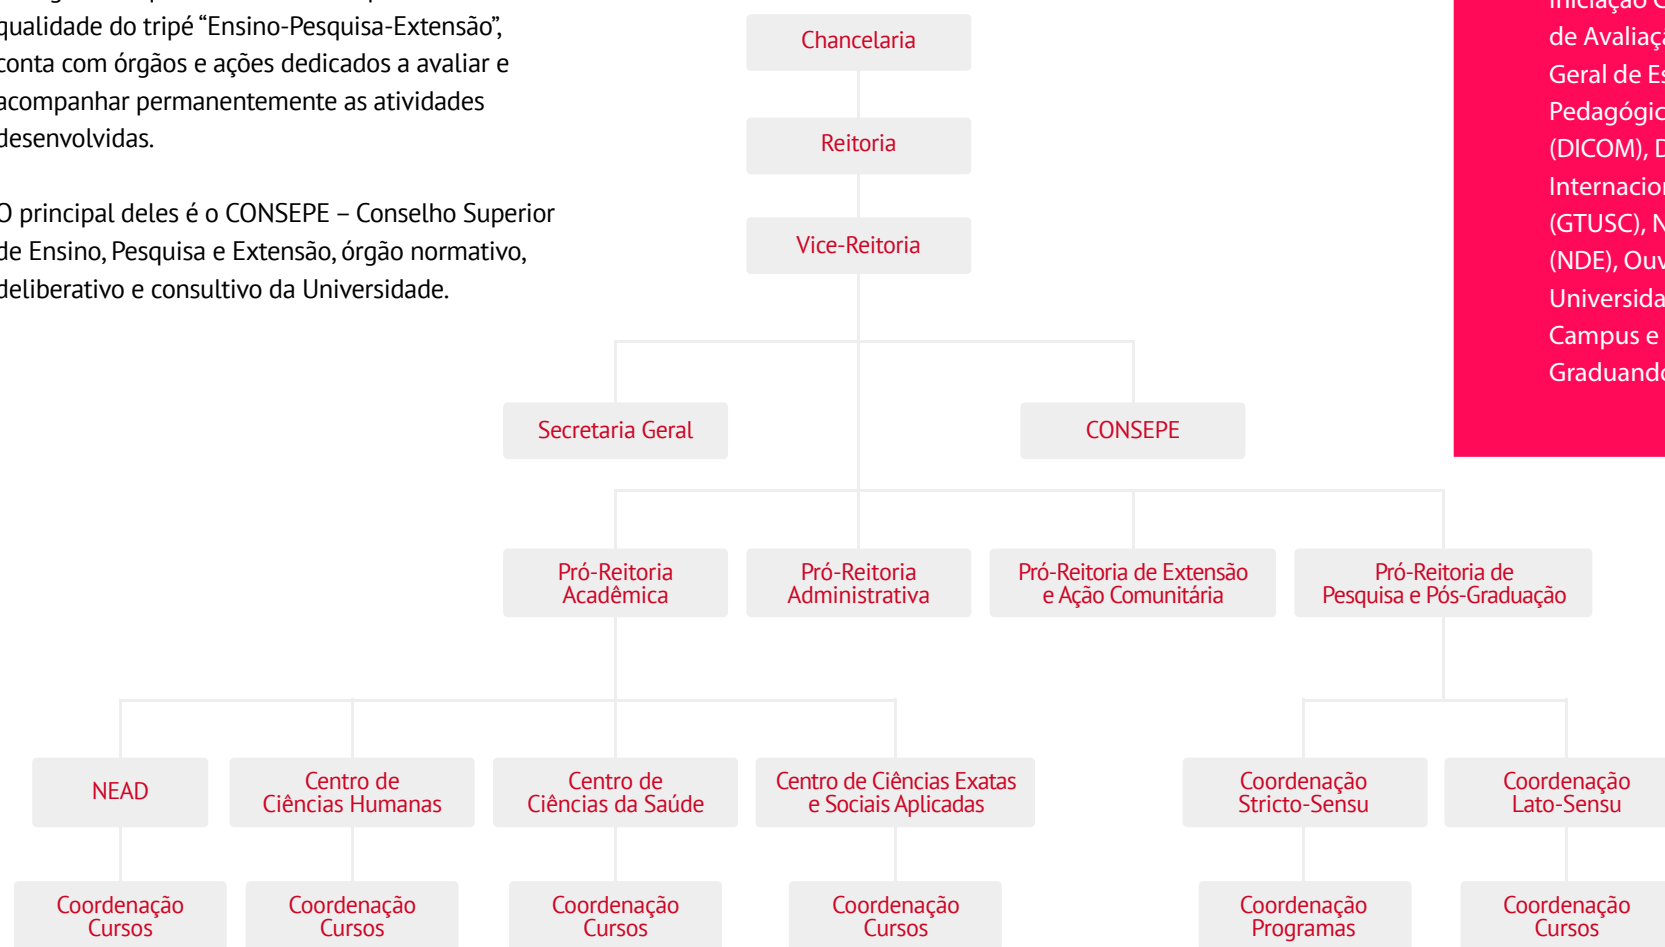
qualidade do tripé “Ensino-Pesquisa-Extensão”, conta com órgãos e ações dedicados a avaliar e acompanhar permanentemente as atividades desenvolvidas.

O principal deles é o CONSEPE – Conselho Superior de Ensino, Pesquisa e Extensão, órgão normativo, deliberativo e consultivo da Universidade.

Chancelaria

Reitoria

Vice-Reitoria

Secretaria Geral

CONSEPE

Pró-Reitoria Acadêmica

Pró-Reitoria Administrativa

Pró-Reitoria de Extensão e Ação Comunitária

Pró-Reitoria de Pesquisa e Pós-Graduação

NEAD

Centro de Ciências Humanas

Centro de Ciências da Saúde

Centro de Ciências Exatas e Sociais Aplicadas

Coordenação Stricto-Sensu

Coordenação Lato-Sensu

Coordenação Cursos

Coordenação Cursos

Coordenação Cursos

Coordenação Cursos

Coordenação Programas

Coordenação Cursos

Iniciação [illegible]
de Avaliaç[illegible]
Geral de E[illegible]
Pedagógic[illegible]
(DICOM), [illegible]
Internacio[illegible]
(GTUSC), N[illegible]
(NDE), Ouv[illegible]
Universida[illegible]
Campus e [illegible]
Graduando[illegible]